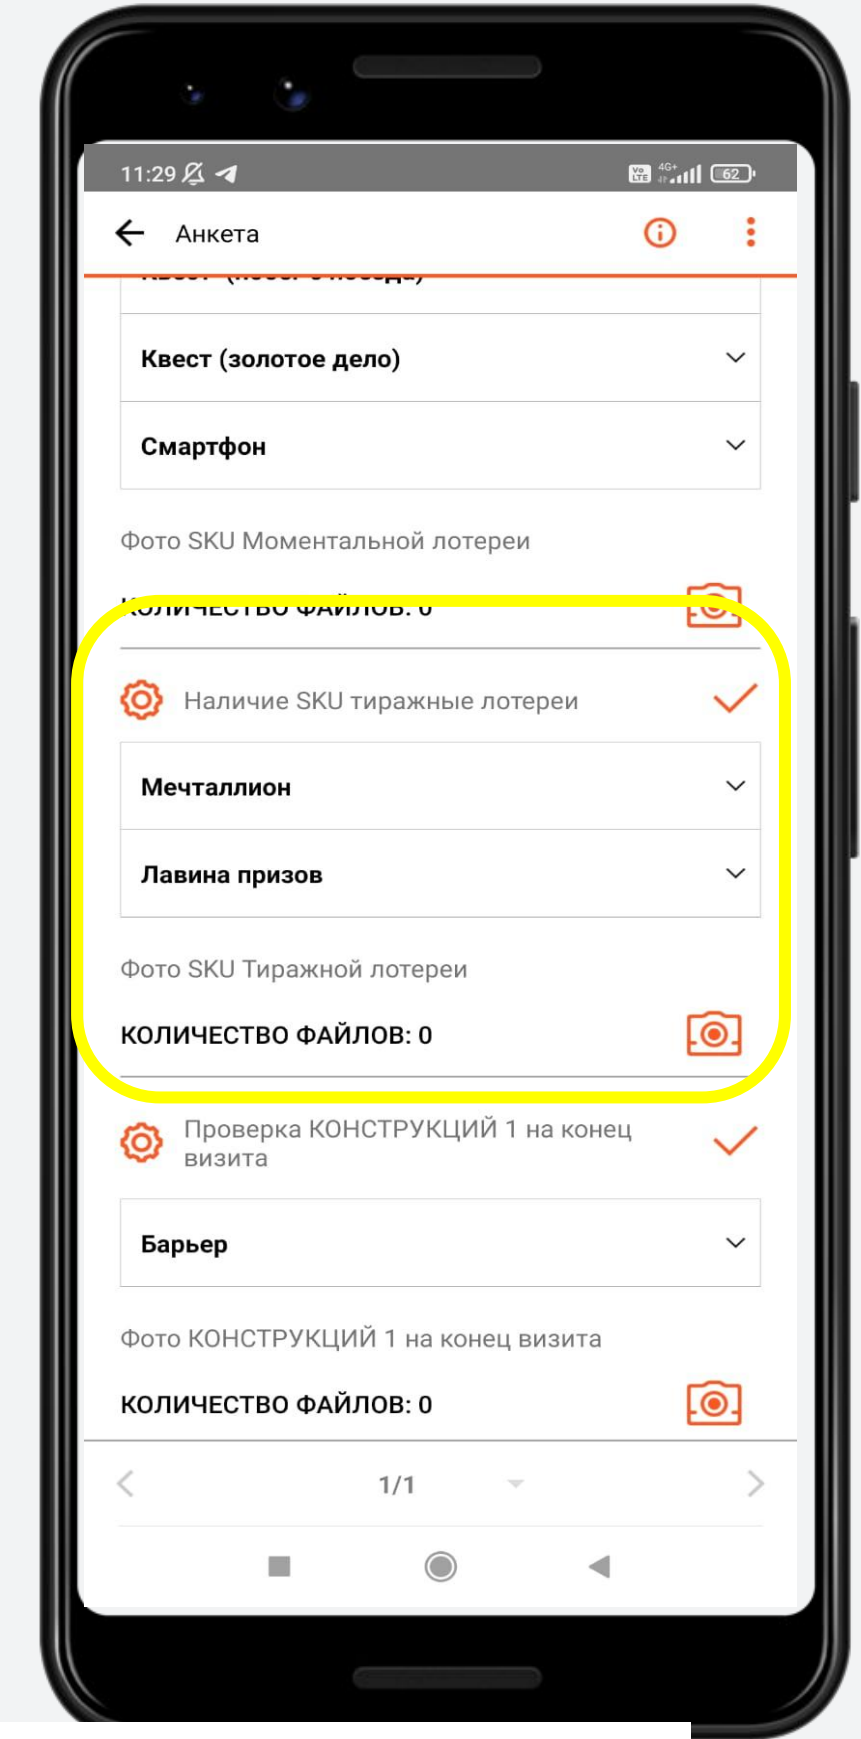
11:29

4G+

62

Анкета

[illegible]

Квест (золотое дело)

Смартфон

Фото SKU Моментальной лотереи

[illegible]

Наличие SKU тиражные лотереи

Мечталлион

Лавина призов

Фото SKU Тиражной лотереи

КОЛИЧЕСТВО ФАЙЛОВ: 0

Проверка КОНСТРУКЦИЙ 1 на конец визита

Барьер

Фото КОНСТРУКЦИЙ 1 на конец визита

КОЛИЧЕСТВО ФАЙЛОВ: 0

1/1